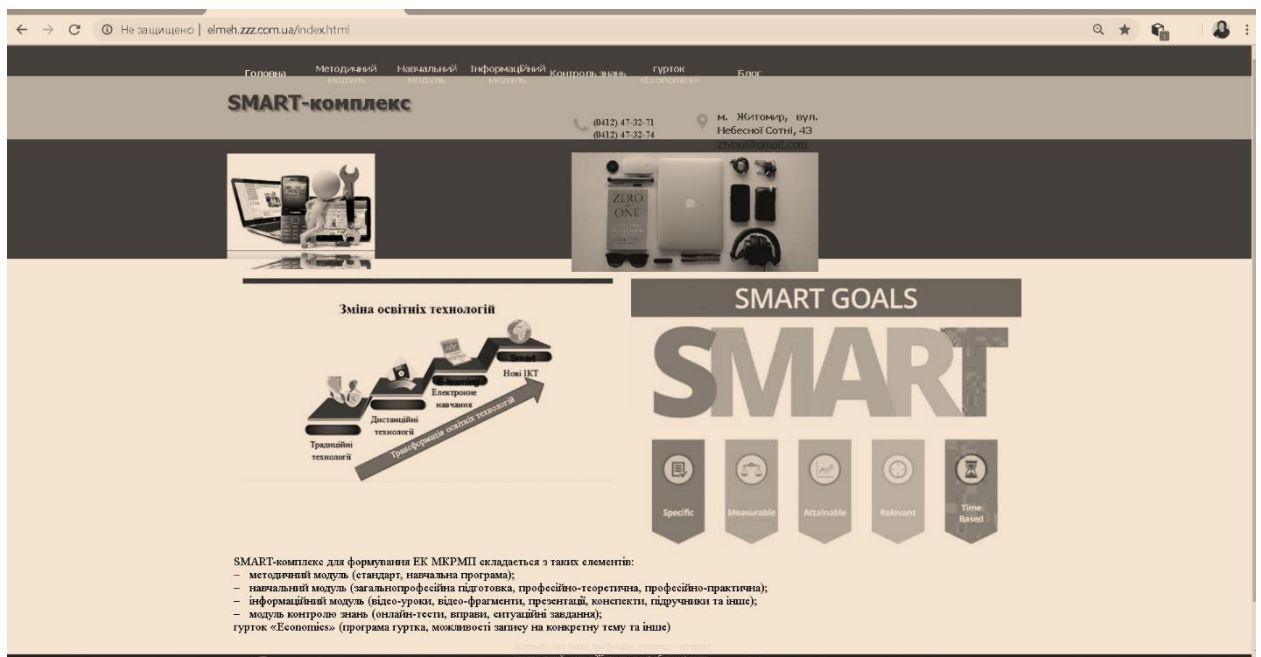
Не защищено | elmeh.zzz.com.ua/index.html

Головна | Методичний модуль | Навчальний модуль | Інформаційний модуль | Контроль знань | Гурток «Economics» | Блог

SMART-комплекс

(0412) 47-32-71
(0412) 47-32-74

м. Житомир, вул. Небесної Сотні, 43
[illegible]@gmail.com

ZERO TO ONE

Зміна освітніх технологій

Традиційні технології
Дистанційні технології
E-learning
Електронне навчання
Smart
Нові ІКТ
Трансформація освітніх технологій

SMART GOALS

SMART

Specific
Measurable
Attainable
Relevant
Time Based

SMART-комплекс для формування ЕК МКРМП складається з таких елементів:
– методичний модуль (стандарт, навчальна програма);
– навчальний модуль (загальнопрофесійна підготовка, професійно-теоретична, професійно-практична);
– інформаційний модуль (відео-уроки, відео-фрагменти, презентації, конспекти, підручники та інше);
– модуль контролю знань (онлайн-тести, вправи, ситуаційні завдання);
гурток «Economics» (програма гуртка, можливості запису на конкретну тему та інше)

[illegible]